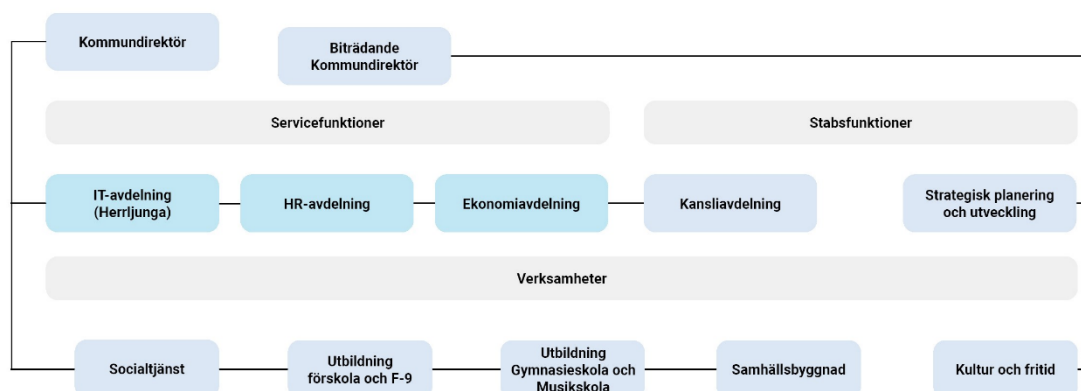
Kommundirektör

Biträdande Kommundirektör

Servicefunktioner

Stabsfunktioner

IT-avdelning (Herrljunga)

HR-avdelning

Ekonomiavdelning

Kansliavdelning

Strategisk planering och utveckling

Verksamheter

Socialtjänst

Utbildning förskola och F-9

Utbildning Gymnasieskola och Musikskola

Samhällsbyggnad

Kultur och fritid